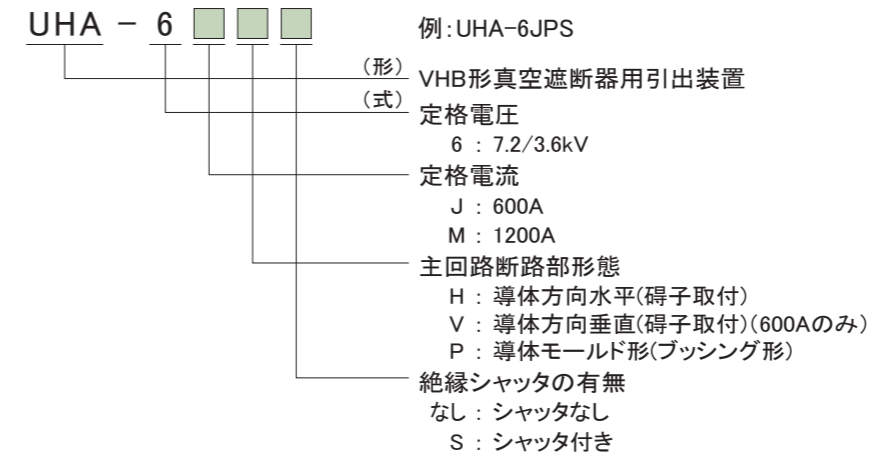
UHA − 6

例:UHA-6JPS

(形) VHB形真空遮断器用引出装置

(式) 定格電圧

6 : 7.2/3.6kV

定格電流

J : 600A

M : 1200A

主回路断路部形態

H : 導体方向水平(碍子取付)

V : 導体方向垂直(碍子取付)(600Aのみ)

P : 導体モールド形(ブッシング形)

絶縁シャッタの有無

なし : シャッタなし

S : シャッタ付き